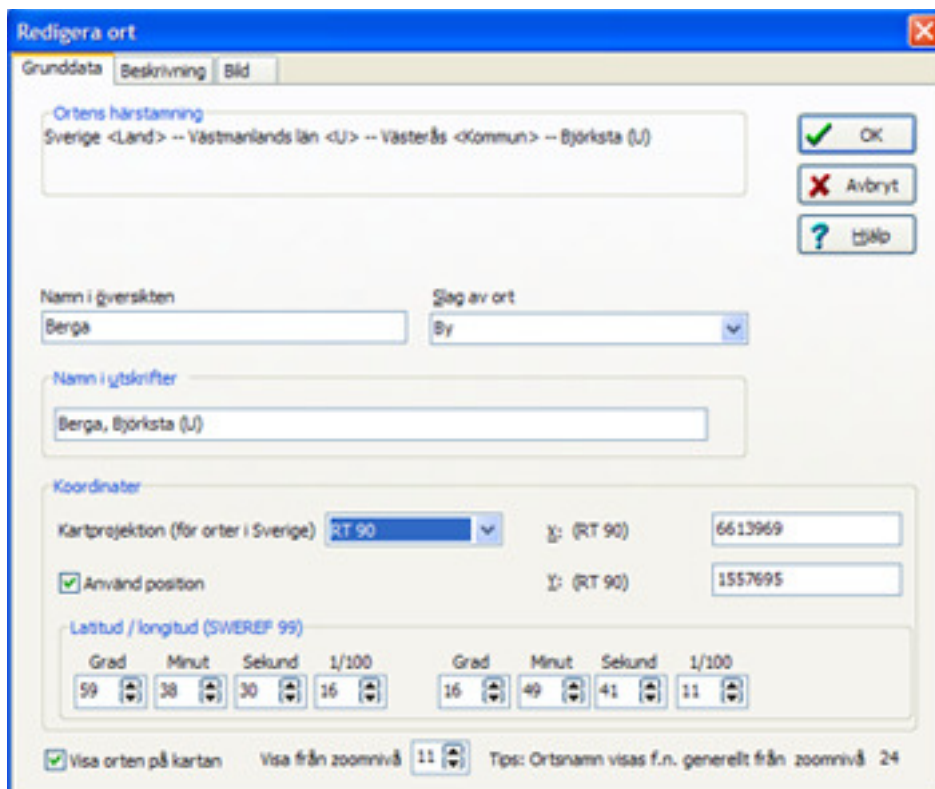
Redigera ort

Grunddata | Beskrivning | Bild

Ortens härstamning
Sverige <Land> -- Västmanlands län <U> -- Västerås <Kommun> -- Björksta (U)

OK
Avbryt
Hjälp

Namn i översikten
Berga

Slag av ort
By

Namn i utskrifter
Berga, Björksta (U)

Koordinater
Kartprojektion (för orter i Sverige) RT 90
X: (RT 90) 6613969
Använd position
Y: (RT 90) 1557695

Latitud / longitud (SWEREF 99)
Grad Minut Sekund 1/100
59 38 30 16
Grad Minut Sekund 1/100
16 49 41 11

Visa orten på kartan
Visa från zoomnivå 11
Tips: Ortsnamn visas f.n. generellt från zoomnivå 24